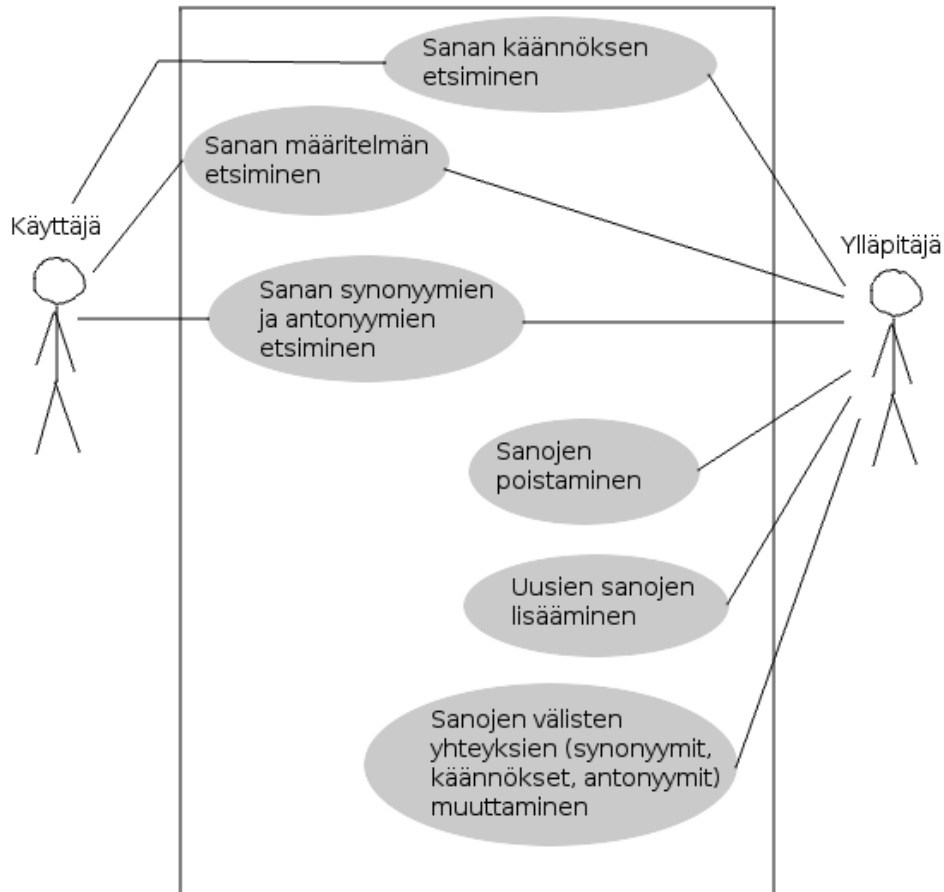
Käyttäjä

Sanan käännöksen etsiminen

Sanan määritelmän etsiminen

Sanan synonyymien ja antonyymien etsiminen

Sanojen poistaminen

Uusien sanojen lisääminen

Sanojen välisten yhteyksien (synonyymit, käännökset, antonyymit) muuttaminen

Ylläpitäjä